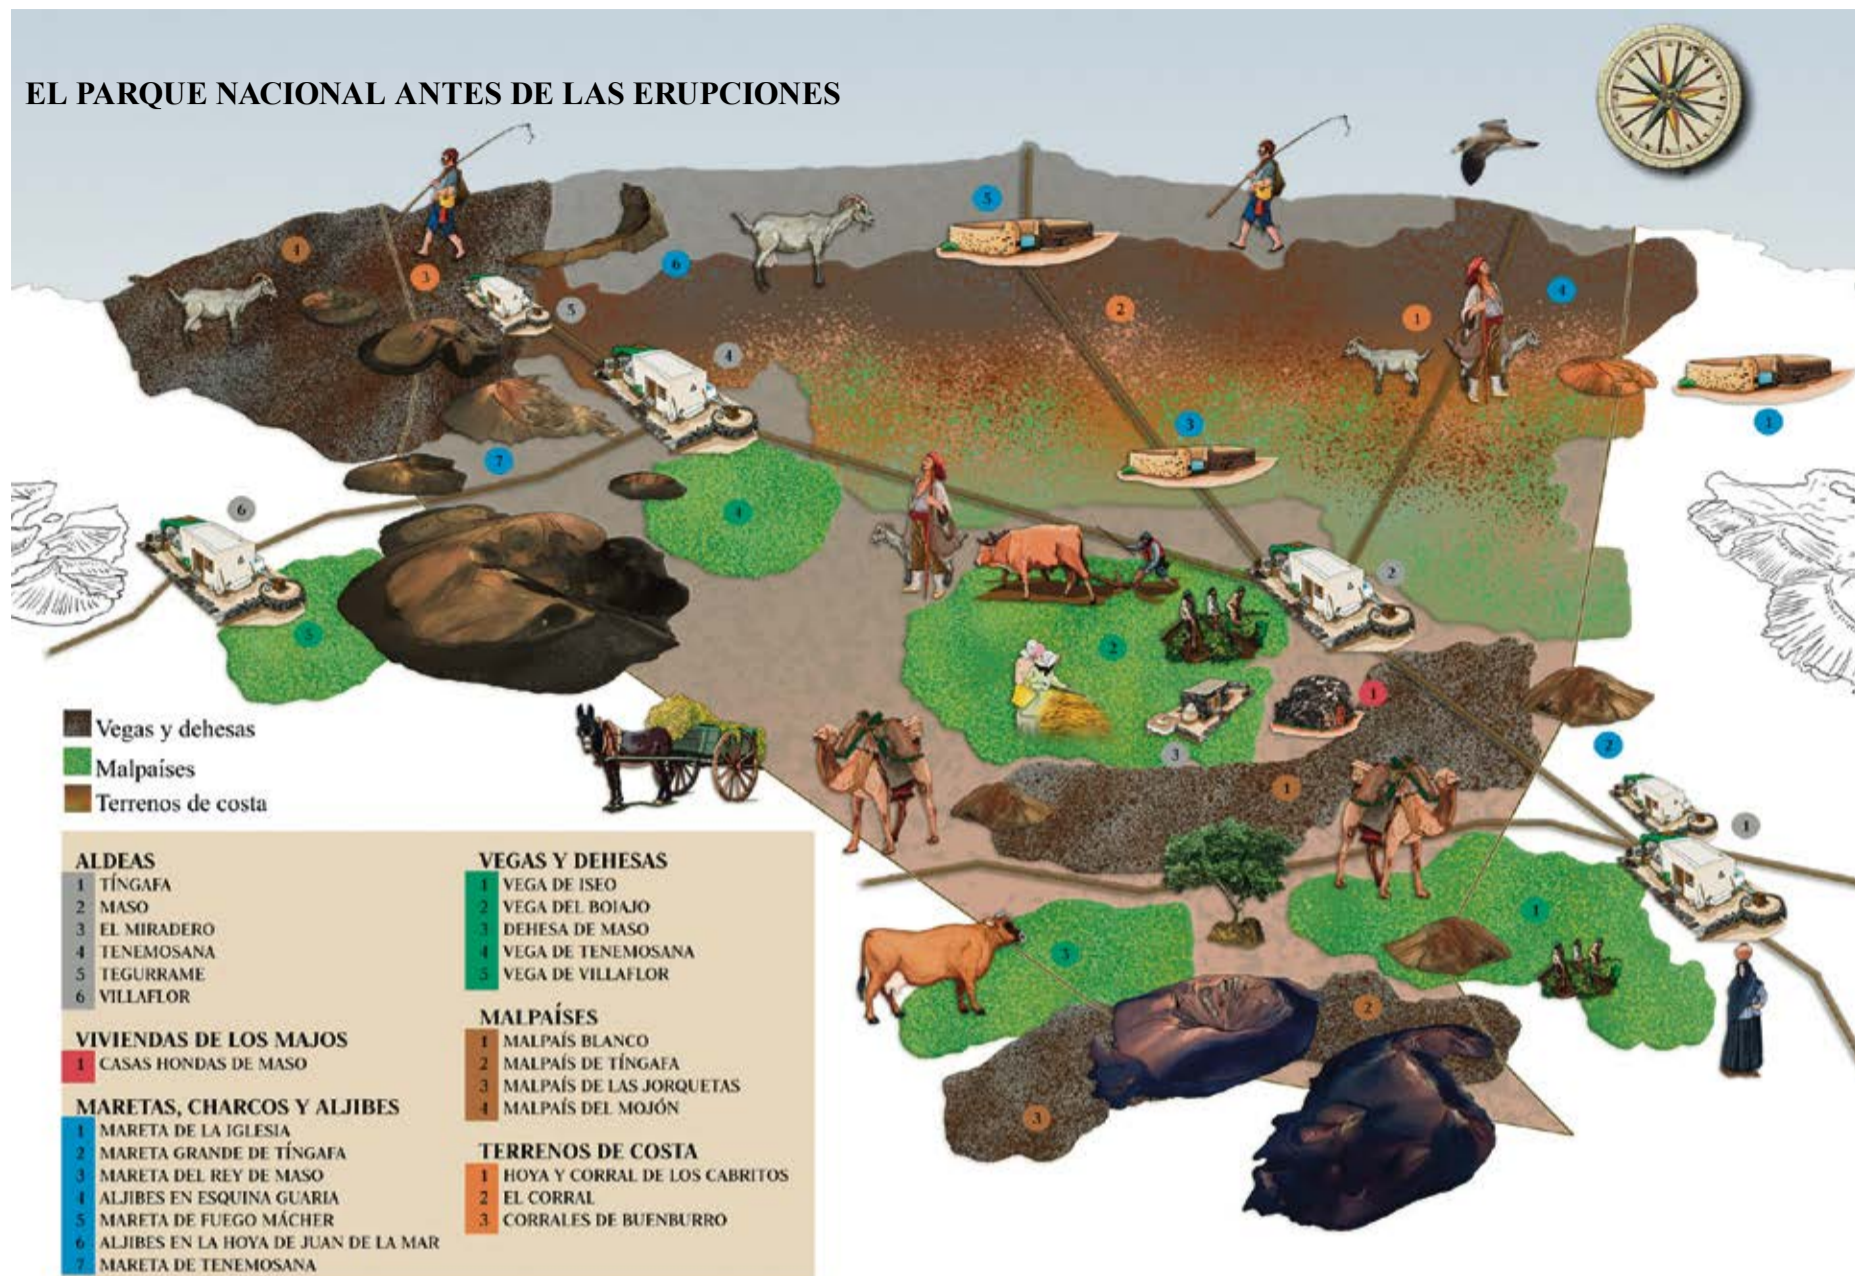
EL PARQUE NACIONAL ANTES DE LAS ERUPCIONES

Vegas y dehesas
Malpaíses
Terrenos de costa

ALDEAS
1 TÍNGAFA
2 MASO
3 EL MIRADERO
4 TENEMOSANA
5 TEGURRAME
6 VILLAFLOR

VIVIENDAS DE LOS MAJOS
1 CASAS HONDAS DE MASO

MARETAS, CHARCOS Y ALJIBES
1 MARETA DE LA IGLESIA
2 MARETA GRANDE DE TÍNGAFA
3 MARETA DEL REY DE MASO
4 ALJIBES EN ESQUINA GUARIA
5 MARETA DE FUEGO MÁCHER
6 ALJIBES EN LA HOYA DE JUAN DE LA MAR
7 MARETA DE TENEMOSANA

VEGAS Y DEHESAS
1 VEGA DE ISEO
2 VEGA DEL BOIAJO
3 DEHESA DE MASO
4 VEGA DE TENEMOSANA
5 VEGA DE VILLAFLOR

MALPAÍSES
1 MALPAÍS BLANCO
2 MALPAÍS DE TÍNGAFA
3 MALPAÍS DE LAS JORQUETAS
4 MALPAÍS DEL MOJÓN

TERRENOS DE COSTA
1 HOYA Y CORRAL DE LOS CABRITOS
2 EL CORRAL
3 CORRALES DE BUENBURRO